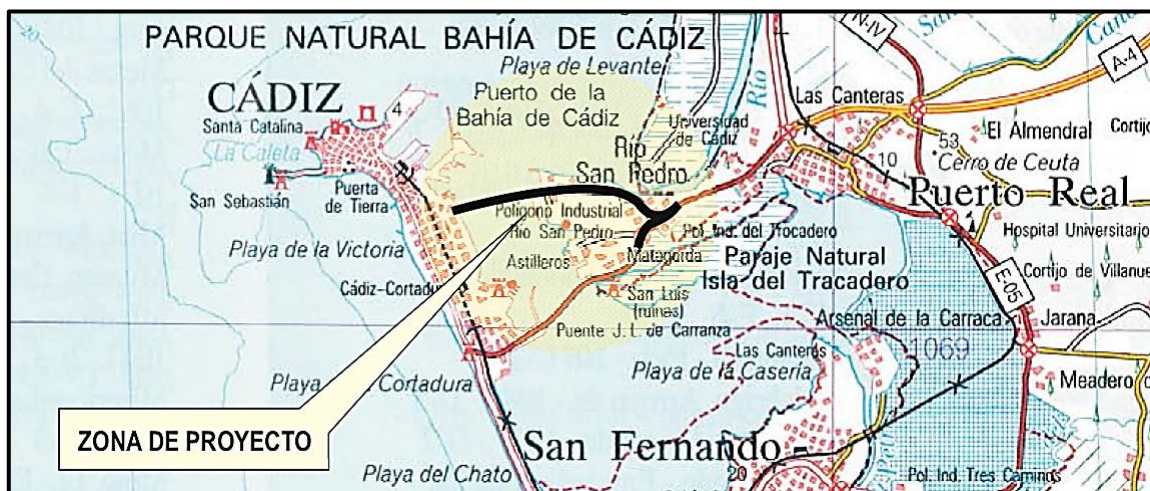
PARQUE NATURAL BAHÍA DE CÁDIZ
N-IV
A-4
Playa de Levante
CÁDIZ
Puerto de la Bahía de Cádiz
Universidad de Cádiz
Las Canteras
Santa Catalina
4
53
El Almendral
Cortijo
La Caleta
Río San Pedro
10
Cerro de Ceuta
Río
San Sebastián
Puerta de Tierra
Puerto Real
Polígono Industrial Río San Pedro
Pol. Ind. del Trocadero
Hospital Universitario
Playa de la Victoria
Paraje Natural Isla del Tracadero
Astilleros
Matagorda
Cortijo de Villanue
Cádiz-Cortadura
San Luis (ruinas)
E-05
Arsenal de la Carraca
Jarana
Puente J. L. de Carranza
1069
Las Canteras
Playa de la Casería
Playa Cortadura
Meadero
ZONA DE PROYECTO
San Fernando
Playa del Chato
20
Pol. Ind. Tres Caminos